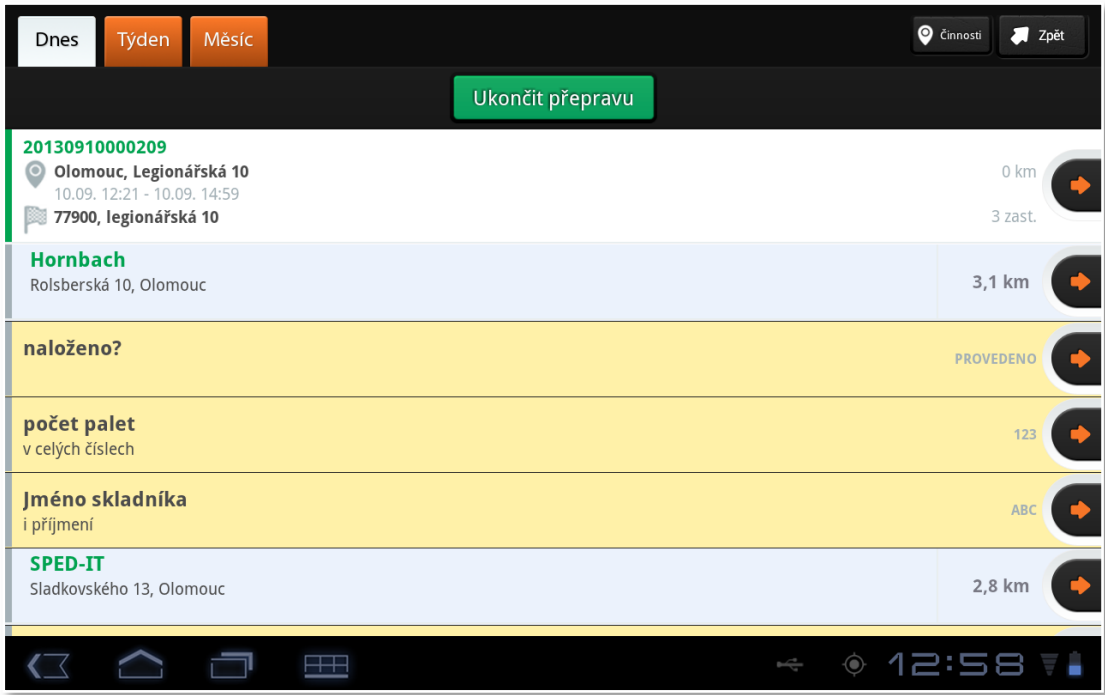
Dnes Týden Měsíc

Činnosti Zpět

Ukončit přepravu

20130910000209
Olomouc, Legionářská 10
10.09. 12:21 - 10.09. 14:59
77900, legionářská 10

0 km
3 zast.

Hornbach
Rolsberská 10, Olomouc
3,1 km

naloženo?
PROVEDENO

počet palet
v celých číslech
123

Jméno skladníka
i příjmení
ABC

SPED-IT
Sladkovského 13, Olomouc
2,8 km

12:58